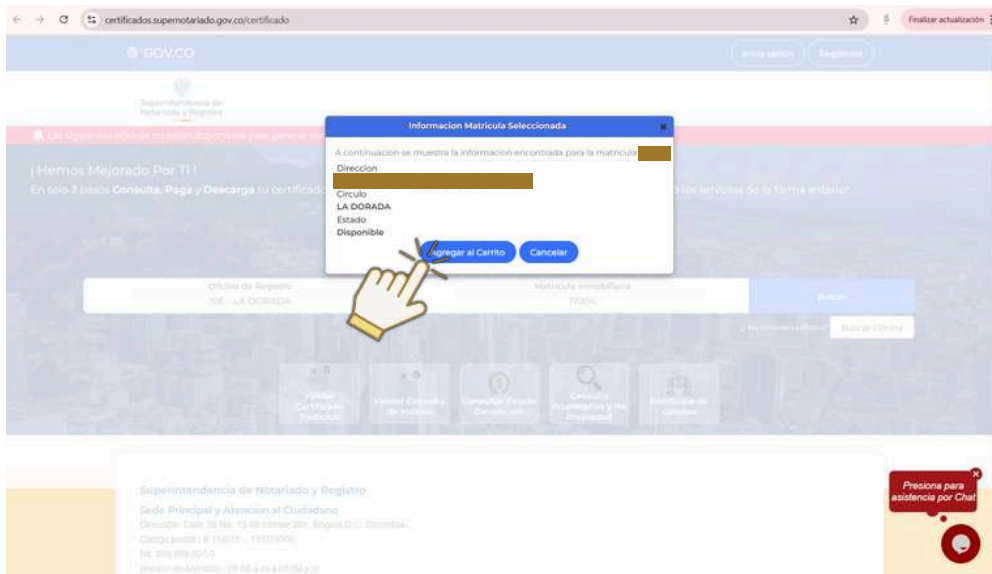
certificados.supernotariado.gov.co/certificado

Finalizar actualización

GOV.CO

Inicia sesión

Registrate

Superintendencia de Notariado y Registro

¡Hemos Mejorado Por Ti!

En solo 3 pasos Consulta, Paga y Descarga tu certificado

Informacion Matricula Seleccionada

A continuacion se muestra la informacion encontrada para la matricula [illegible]

Direccion

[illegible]

Circulo

LA DORADA

Estado

Disponible

Agregar al Carrito

Cancelar

Oficina de Registro

Matricula Inmobiliaria

Buscar

Buscar Oficina

Superintendencia de Notariado y Registro

Sede Principal y Atención al Ciudadano

Presiona para asistencia por Chat